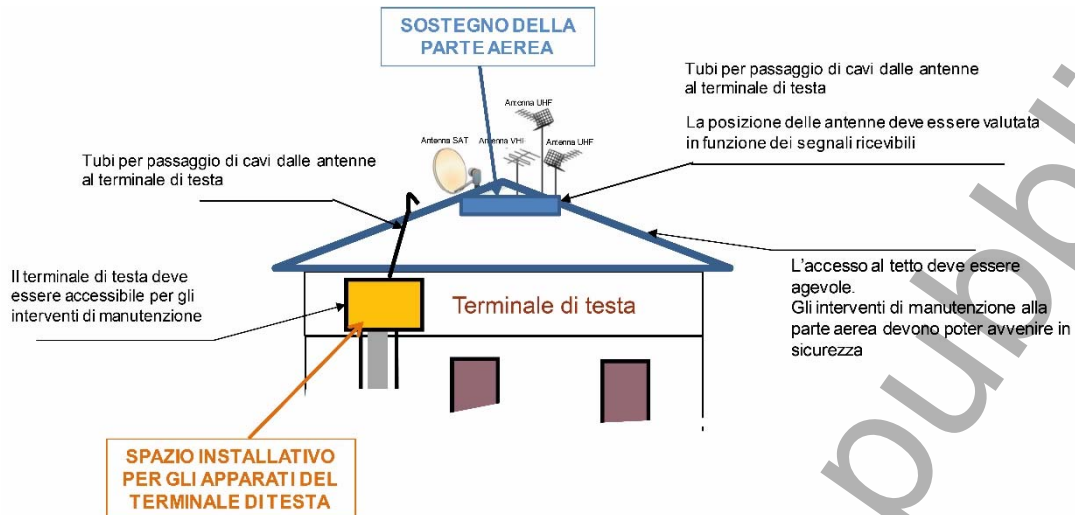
SOSTEGNO DELLA PARTE AEREA

Tubi per passaggio di cavi dalle antenne al terminale di testa

La posizione delle antenne deve essere valutata in funzione dei segnali ricevibili

Antenna UHF

Antenna SAT

Antenna VHF

Antenna UHF

Tubi per passaggio di cavi dalle antenne al terminale di testa

Il terminale di testa deve essere accessibile per gli interventi di manutenzione

Terminale di testa

L'accesso al tetto deve essere agevole.
Gli interventi di manutenzione alla parte aerea devono poter avvenire in sicurezza

SPAZIO INSTALLATIVO PER GLI APPARATI DEL TERMINALE DI TESTA

pubbli